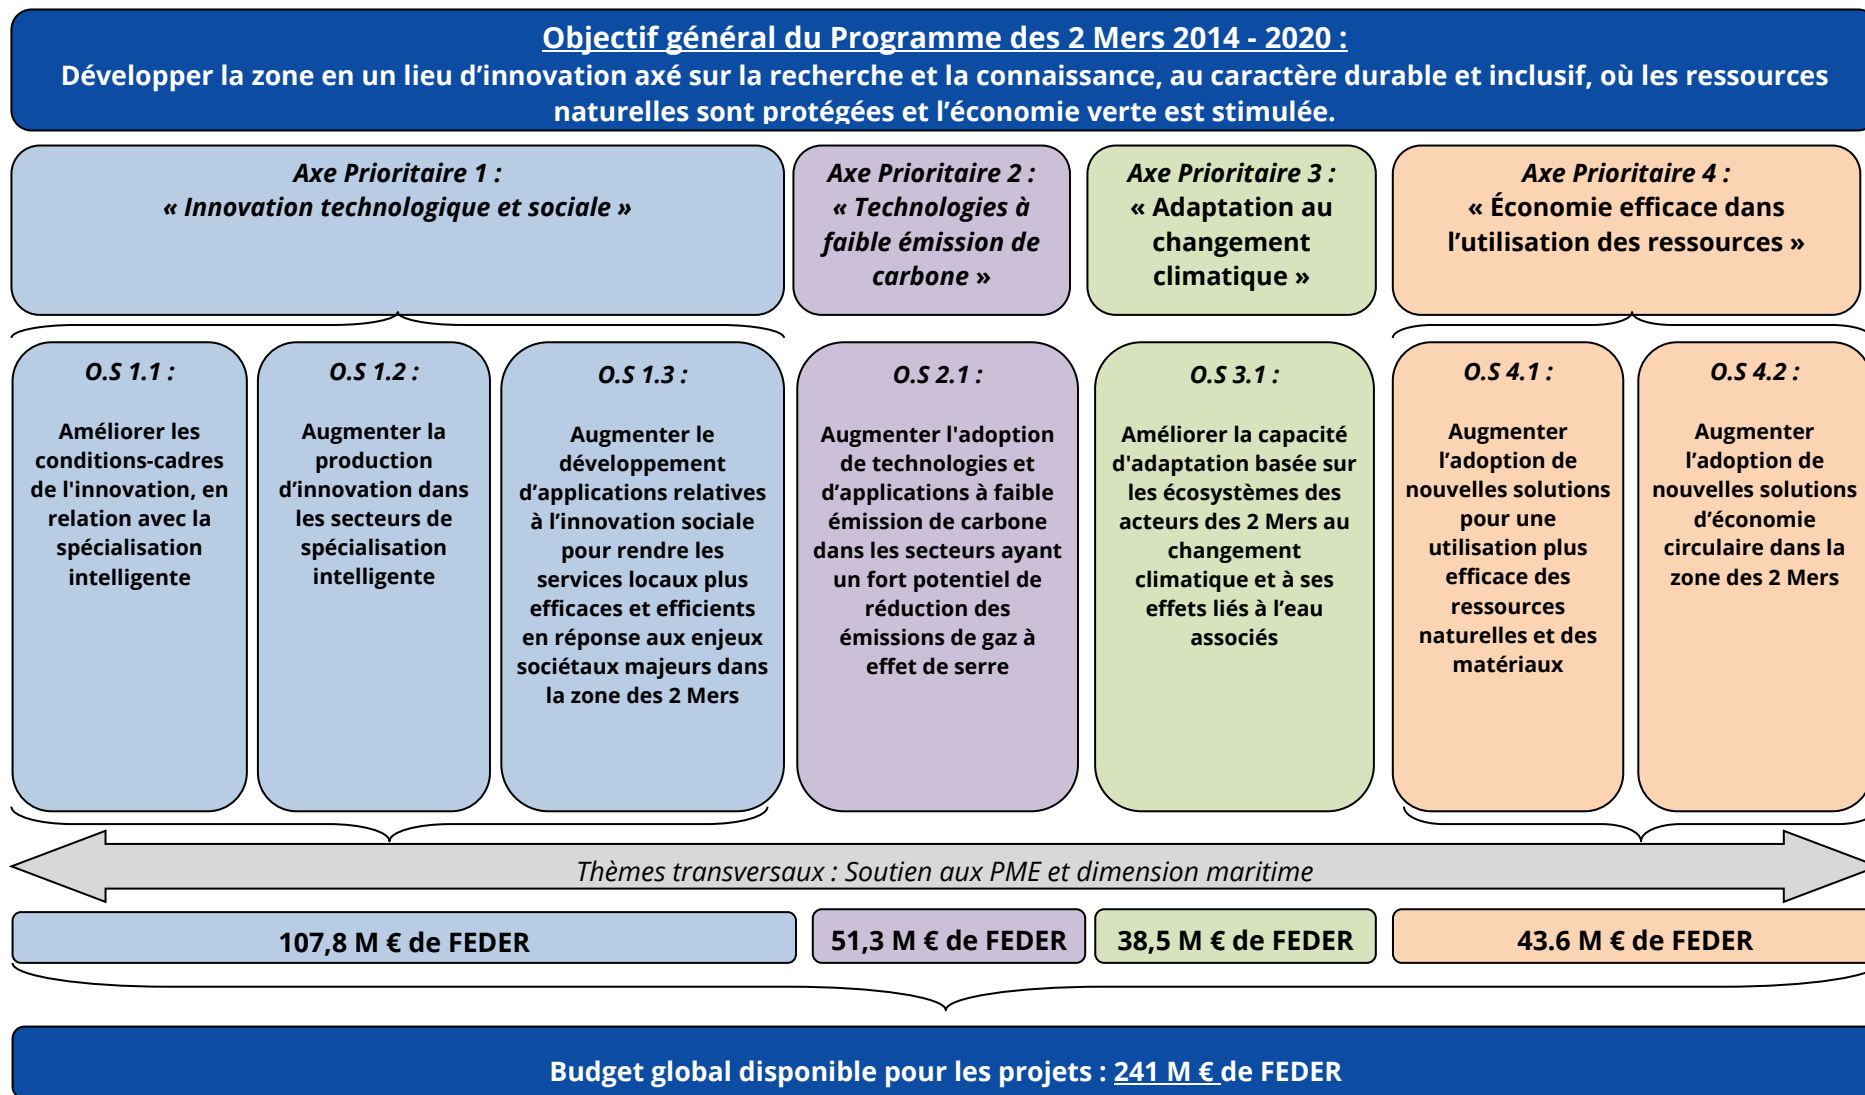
Objectif général du Programme des 2 Mers 2014 - 2020 :
Développer la zone en un lieu d'innovation axé sur la recherche et la connaissance, au caractère durable et inclusif, où les ressources naturelles sont protégées et l'économie verte est stimulée.

Axe Prioritaire 1 :
« Innovation technologique et sociale »

Axe Prioritaire 2 :
« Technologies à faible émission de carbone »

Axe Prioritaire 3 :
« Adaptation au changement climatique »

Axe Prioritaire 4 :
« Économie efficace dans l'utilisation des ressources »

O.S 1.1 :
Améliorer les conditions-cadres de l'innovation, en relation avec la spécialisation intelligente

O.S 1.2 :
Augmenter la production d'innovation dans les secteurs de spécialisation intelligente

O.S 1.3 :
Augmenter le développement d'applications relatives à l'innovation sociale pour rendre les services locaux plus efficaces et efficients en réponse aux enjeux sociétaux majeurs dans la zone des 2 Mers

O.S 2.1 :
Augmenter l'adoption de technologies et d'applications à faible émission de carbone dans les secteurs ayant un fort potentiel de réduction des émissions de gaz à effet de serre

O.S 3.1 :
Améliorer la capacité d'adaptation basée sur les écosystèmes des acteurs des 2 Mers au changement climatique et à ses effets liés à l'eau associés

O.S 4.1 :
Augmenter l'adoption de nouvelles solutions pour une utilisation plus efficace des ressources naturelles et des matériaux

O.S 4.2 :
Augmenter l'adoption de nouvelles solutions d'économie circulaire dans la zone des 2 Mers

Thèmes transversaux : Soutien aux PME et dimension maritime

107,8 M € de FEDER

51,3 M € de FEDER

38,5 M € de FEDER

43.6 M € de FEDER

Budget global disponible pour les projets : 241 M € de FEDER